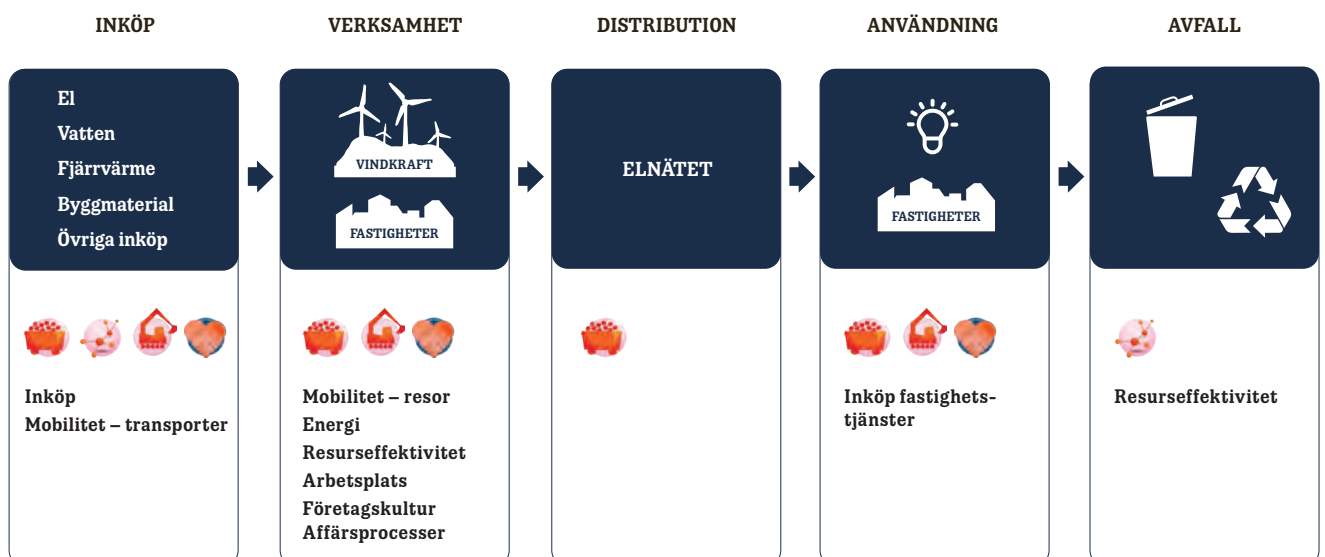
INKÖP

El
Vatten
Fjärrvärme
Byggmaterial
Övriga inköp

Inköp
Mobilitet – transporter

VERKSAMHET

VINDKRAFT

FASTIGHETER

Mobilitet – resor
Energi
Resurseffektivitet
Arbetsplats
Företagskultur
Affärsprocesser

DISTRIBUTION

ELNÄTET

ANVÄNDNING

FASTIGHETER

Inköp fastighetstjänster

AVFALL

Resurseffektivitet